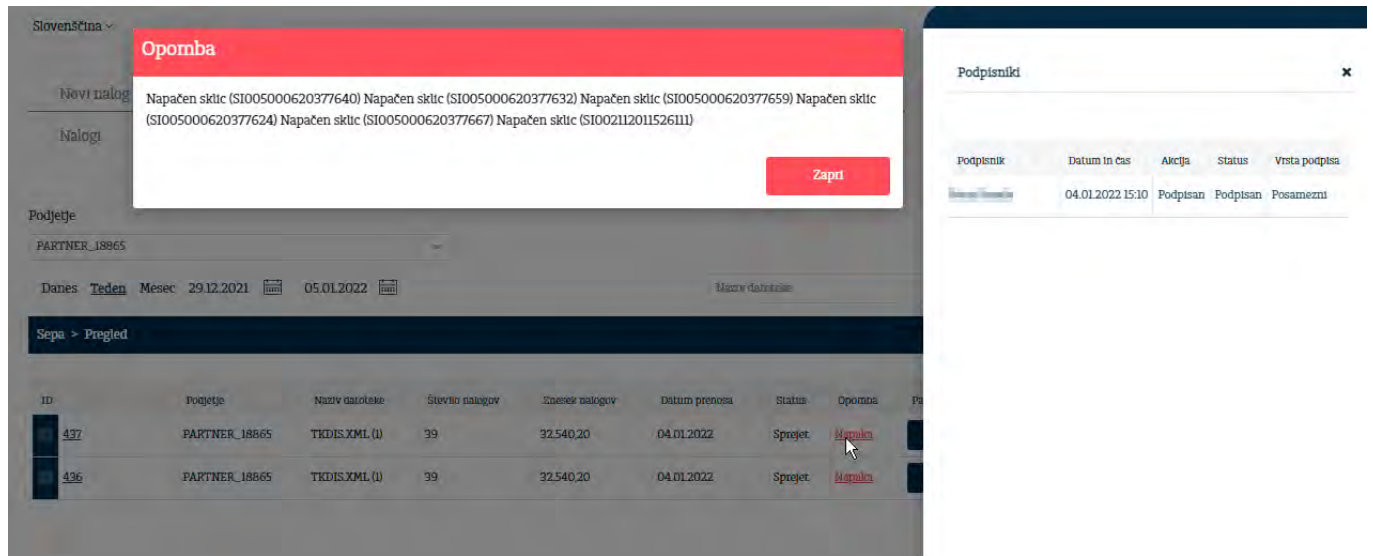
Slovenščina

Opomba

Napačen sklic (SI005000620377640) Napačen sklic (SI005000620377632) Napačen sklic (SI005000620377659) Napačen sklic (SI005000620377624) Napačen sklic (SI005000620377667) Napačen sklic (SI00211201152611l)

Zapri

Novi nalog

Nalogi

Podjetje

PARTNER_18865

Danes Teden Mesec 29.12.2021 05.01.2022

Naziv datoteke

Sepa > Pregled

| ID | Podjetje | Naziv datoteke | Število nalogov | Znesek nalogov | Datum prenosa | Status | Opomba | Pa |
|---|---|---|---|---|---|---|---|---|
| 437 | PARTNER_18865 | TKDIS.XML (1) | 39 | 32.540,20 | 04.01.2022 | Sprejet | Napaka | |
| 436 | PARTNER_18865 | TKDIS.XML (1) | 39 | 32.540,20 | 04.01.2022 | Sprejet | Napaka | |

Podpisniki

| Podpisnik | Datum in čas | Akcija | Status | Vrsta podpisa |
|---|---|---|---|---|
| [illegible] | 04.01.2022 15:10 | Podpisan | Podpisan | Posamezni |